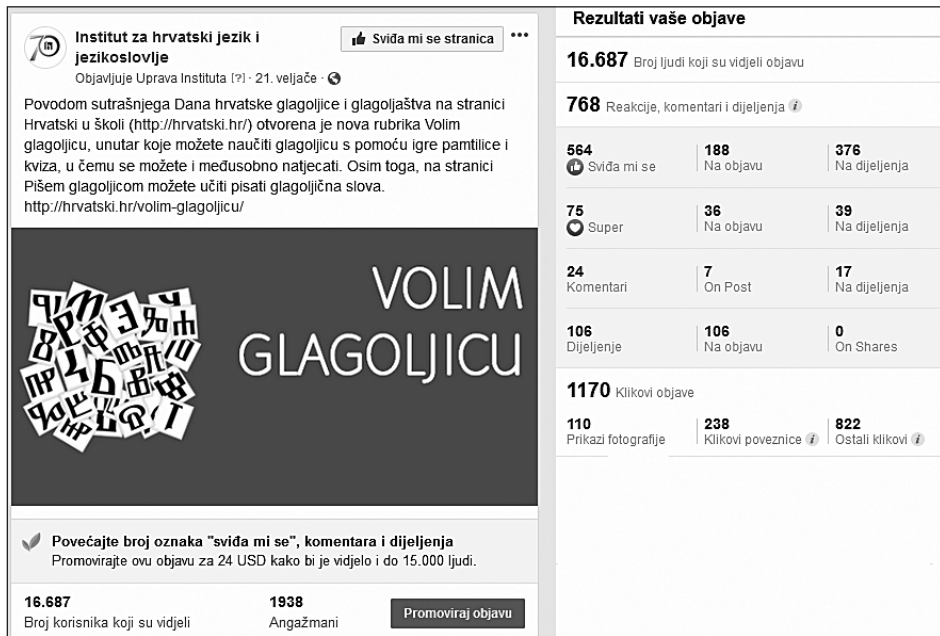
Institut za hrvatski jezik i jezikoslovlje
Sviđa mi se stranica
Objavljuje Uprava Instituta [?] · 21. veljače ·

Povodom sutrašnjega Dana hrvatske glagoljice i glagoljaštva na stranici Hrvatski u školi (http://hrvatski.hr/) otvorena je nova rubrika Volim glagoljicu, unutar koje možete naučiti glagoljicu s pomoću igre pamtilice i kviza, u čemu se možete i međusobno natjecati. Osim toga, na stranici Pišem glagoljicom možete učiti pisati glagoljična slova. http://hrvatski.hr/volim-glagoljicu/

VOLIM GLAGOLJICU

Povećajte broj oznaka "sviđa mi se", komentara i dijeljenja
Promovirajte ovu objavu za 24 USD kako bi je vidjelo i do 15.000 ljudi.

16.687
Broj korisnika koji su vidjeli

1938
Angažmani

Promoviraj objavu

Rezultati vaše objave

16.687 Broj ljudi koji su vidjeli objavu

768 Reakcije, komentari i dijeljenja

| 564 Sviđa mi se | 188 Na objavu | 376 Na dijeljenja |
|---|---|---|
| 75 Super | 36 Na objavu | 39 Na dijeljenja |
| 24 Komentari | 7 On Post | 17 Na dijeljenja |
| 106 Dijeljenje | 106 Na objavu | 0 On Shares |

1170 Klikovi objave

| 110 Prikazi fotografije | 238 Klikovi poveznice | 822 Ostali klikovi |
|---|---|---|